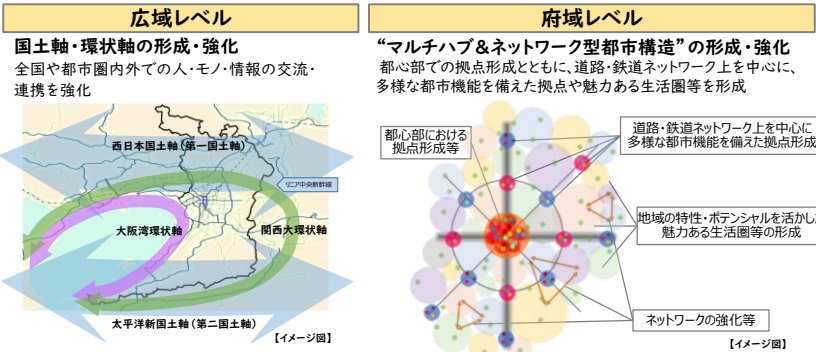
広域レベル

国土軸・環状軸の形成・強化

全国や都市圏内外での人・モノ・情報の交流・連携を強化

西日本国土軸（第一国土軸）

リニア中央新幹線

大阪湾環状軸

関西大環状軸

太平洋新国土軸（第二国土軸）

【イメージ図】

府域レベル

“マルチハブ＆ネットワーク型都市構造”の形成・強化

都心部での拠点形成とともに、道路・鉄道ネットワーク上を中心に、多様な都市機能を備えた拠点や魅力ある生活圏等を形成

都心部における拠点形成等

道路・鉄道ネットワーク上を中心に多様な都市機能を備えた拠点形成

地域の特性・ポテンシャルを活かし魅力ある生活圏等の形成

ネットワークの強化等

【イメージ図】